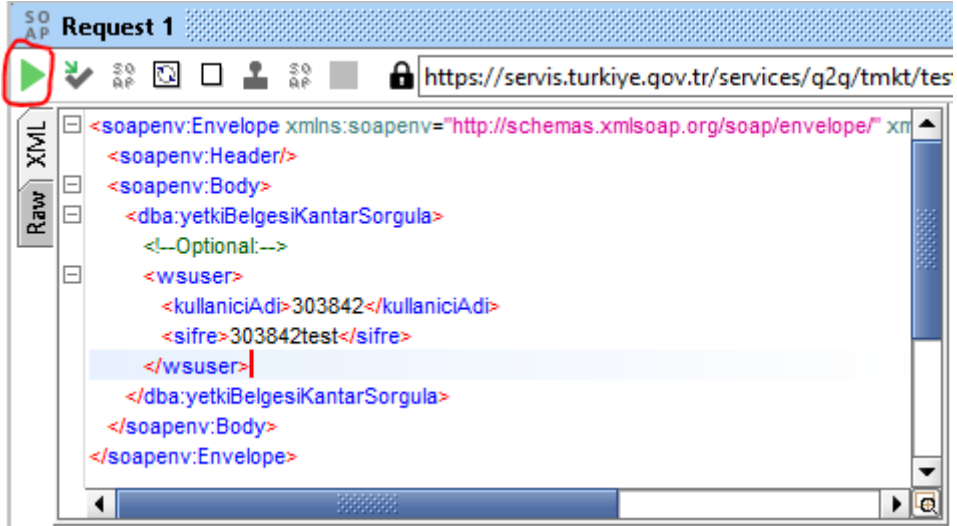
SO
AP Request 1

SO
AP

SO
AP

https://servis.turkiye.gov.tr/services/g2g/tmkt/tes

XML

Raw

<soapenv:Envelope xmlns:soapenv="http://schemas.xmlsoap.org/soap/envelope/" xm
<soapenv:Header/>
<soapenv:Body>
<dba:yetkiBelgesiKantarSorgula>
<!--Optional:-->
<wsuser>
<kullaniciAdi>303842</kullaniciAdi>
<sifre>303842test</sifre>
</wsuser>
</dba:yetkiBelgesiKantarSorgula>
</soapenv:Body>
</soapenv:Envelope>